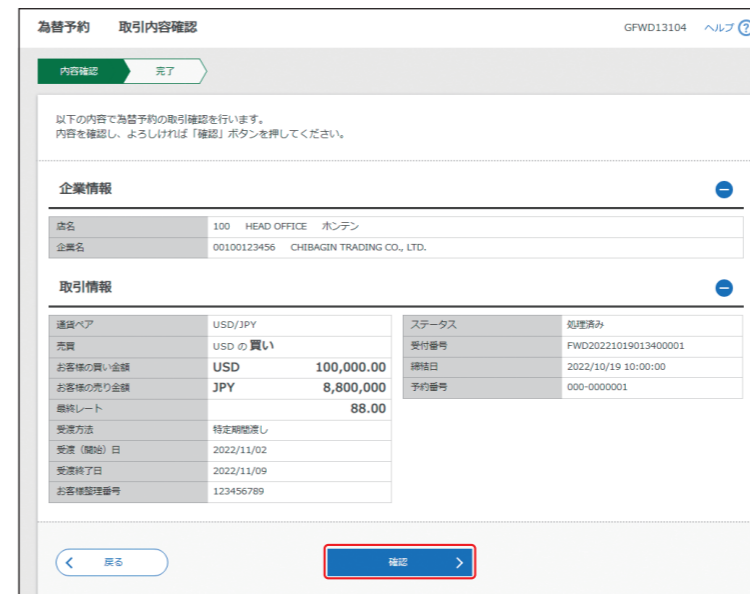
為替予約　取引内容確認

GFWD13104　ヘルプ ?

内容確認　完了

以下の内容で為替予約の取引確認を行います。
内容を確認し、よろしければ「確認」ボタンを押してください。

企業情報

| 店名 | 100　HEAD OFFICE　ホンテン |
|---|---|
| 企業名 | 00100123456　CHIBAGIN TRADING CO., LTD. |

取引情報

| 通貨ペア | USD/JPY |
|---|---|
| 売買 | USD の 買い |
| お客様の買い金額 | USD 100,000.00 |
| お客様の売り金額 | JPY 8,800,000 |
| 約定レート | 88.00 |
| 受渡方法 | 特定期間渡し |
| 受渡（開始）日 | 2022/11/02 |
| 受渡終了日 | 2022/11/09 |
| お客様整理番号 | 123456789 |

| ステータス | 処理済み |
|---|---|
| 受付番号 | FWD20221019013400001 |
| 締結日 | 2022/10/19 10:00:00 |
| 予約番号 | 000-0000001 |

戻る

確認